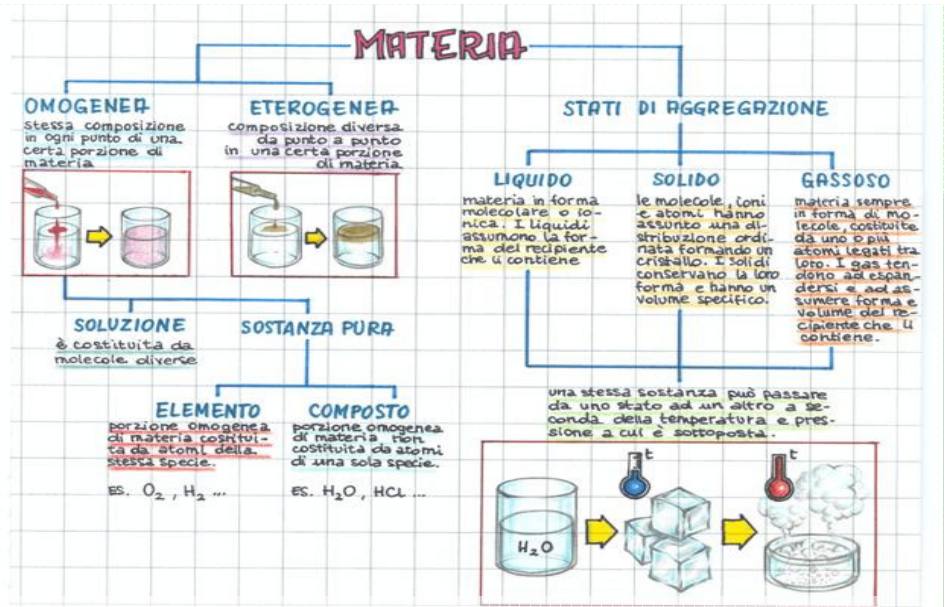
MATERIA

OMOGENEA
stessa composizione in ogni punto di una certa porzione di materia

ETEROGENEA
composizione diversa da punto a punto in una certa porzione di materia

SOLUZIONE
è costituita da molecole diverse

SOSTANZA PURA

ELEMENTO
porzione omogenea di materia costituita da atomi della stessa specie.

ES. $O_2$ , $H_2$ ...

COMPOSTO
porzione omogenea di materia non costituita da atomi di una sola specie.

ES. $H_2O$, HCL ...

STATI DI AGGREGAZIONE

LIQUIDO
materia in forma molecolare o ionica. I liquidi assumono la forma del recipiente che li contiene

SOLIDO
le molecole, ioni e atomi hanno assunto una distribuzione ordinata formando un cristallo. I solidi conservano la loro forma e hanno un volume specifico.

GASSOSO
materia sempre in forma di molecole, costituite da uno o più atomi legati tra loro. I gas tendono ad espandersi e ad assumere forma e volume del recipiente che li contiene.

una stessa sostanza può passare da uno stato ad un altro a seconda della temperatura e pressione a cui è sottoposta.

t

t

$H_2O$